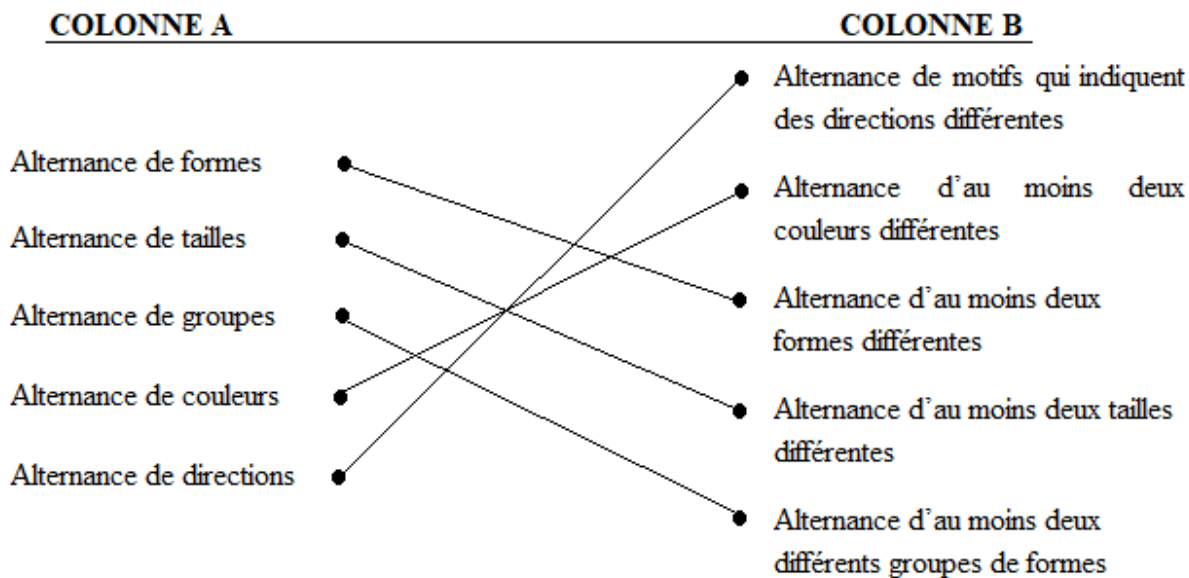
COLONNE A

Alternance de formes

Alternance de tailles

Alternance de groupes

Alternance de couleurs

Alternance de directions

COLONNE B

Alternance de motifs qui indiquent des directions différentes

Alternance d'au moins deux couleurs différentes

Alternance d'au moins deux formes différentes

Alternance d'au moins deux tailles différentes

Alternance d'au moins deux différents groupes de formes